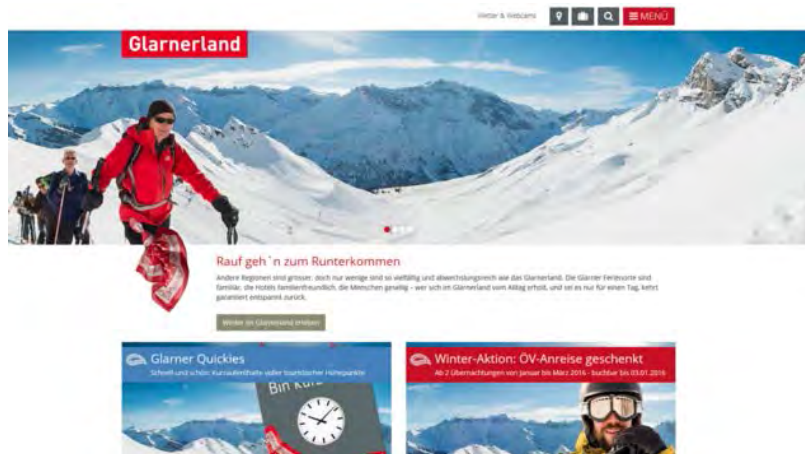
Wetter & Webcams MENÜ

Glarnerland

Rauf geh´n zum Runterkommen

Andere Regionen sind grösser, doch nur wenige sind so vielfältig und abwechslungsreich wie das Glarnerland. Die Glarner Ferienorte sind familiär, die Hotels familienfreundlich, die Menschen gesellig – wer sich im Glarnerland vom Alltag erholt, und sei es nur für einen Tag, kehrt garantiert entspannt zurück.

Winter im Glarnerland erleben

Glarner Quickies

Schnell und schön: Kurzaufenthalte voller touristischer Höhepunkte

Bin Kurz

Winter-Aktion: ÖV-Anreise geschenkt

Ab 2 Übernachtungen von Januar bis März 2016 - buchbar bis 03.01.2016